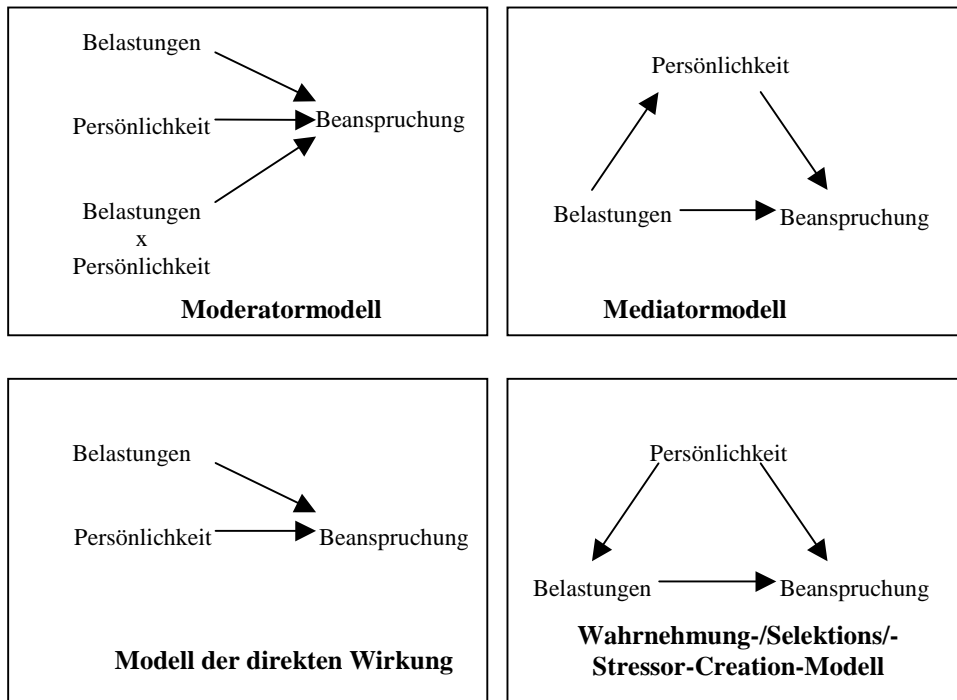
Belastungen

Persönlichkeit

Beanspruchung

Belastungen
x
Persönlichkeit

**Moderatormodell**

Persönlichkeit

Belastungen

Beanspruchung

**Mediatormodell**

Belastungen

Persönlichkeit

Beanspruchung

**Modell der direkten Wirkung**

Persönlichkeit

Belastungen

Beanspruchung

**Wahrnehmung-/Selektions/-Stressor-Creation-Modell**